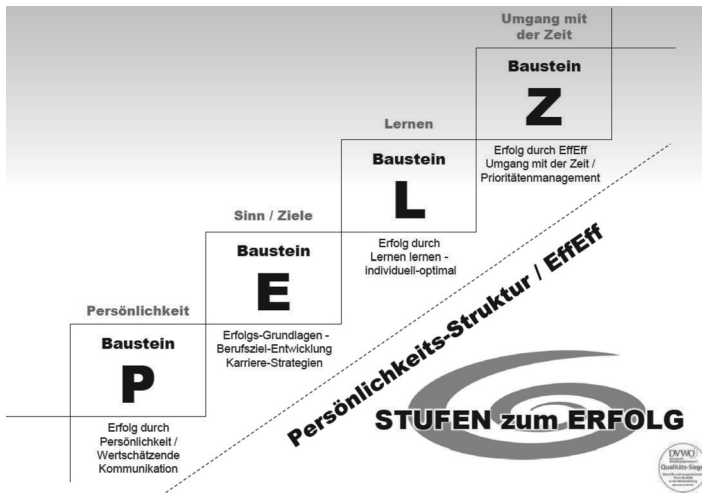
Umgang mit der Zeit

Baustein

Z

Erfolg durch EffEff
Umgang mit der Zeit / Prioritätenmanagement

Lernen

Baustein

L

Erfolg durch Lernen lernen - individuell-optimal

Sinn / Ziele

Baustein

E

Erfolgs-Grundlagen - Berufsziel-Entwicklung
Karriere-Strategien

Persönlichkeit

Baustein

P

Erfolg durch Persönlichkeit / Wertschätzende Kommunikation

Persönlichkeits-Struktur / EffEff

STUFEN zum ERFOLG

DVWO
Qualitäts-Siegel
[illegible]